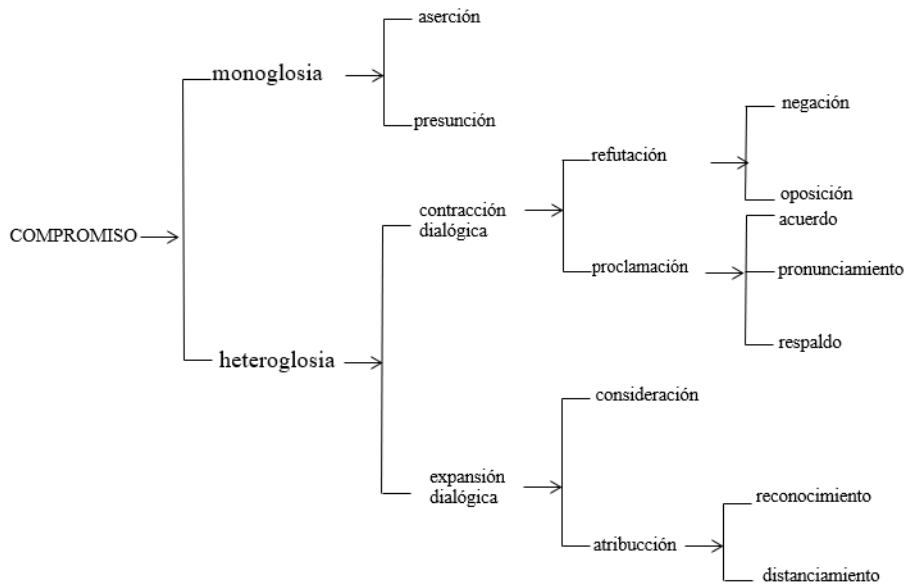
COMPROMISO

monoglosia

aserción

presunción

heteroglosia

contracción dialógica

refutación

negación

oposición

proclamación

acuerdo

pronunciamiento

respaldo

expansión dialógica

consideración

atribucción

reconocimiento

distanciamiento